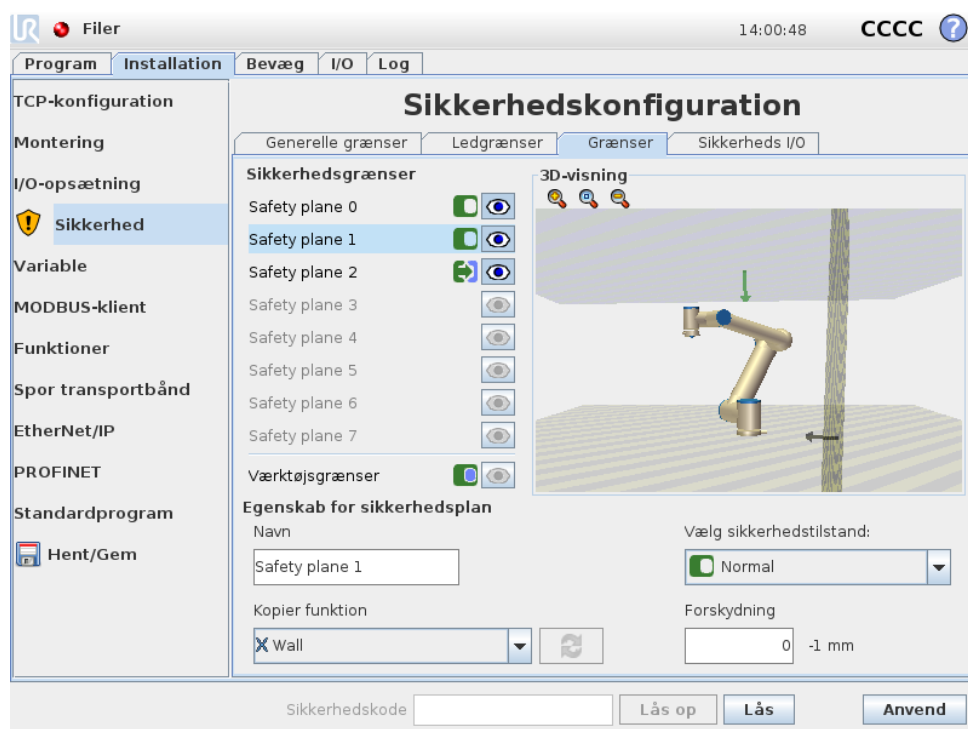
Filer

14:00:48 CCCC

Program | Installation | Bevæg | I/O | Log

TCP-konfiguration
Montering
I/O-opsætning
Sikkerhed
Variable
MODBUS-klient
Funktioner
Spor transportbånd
EtherNet/IP
PROFINET
Standardprogram
Hent/Gem

Sikkerhedskonfiguration

Generelle grænser | Ledgrænser | Grænser | Sikkerheds I/O

Sikkerhedsgrænser
Safety plane 0
Safety plane 1
Safety plane 2
Safety plane 3
Safety plane 4
Safety plane 5
Safety plane 6
Safety plane 7
Værktøjsgrænser

3D-visning

Egenskab for sikkerhedsplan
Navn
Safety plane 1
Kopier funktion
Wall

Vælg sikkerhedstilstand:
Normal
Forskydning
0 -1 mm

Sikkerhedskode | Lås op | Lås | Anvend